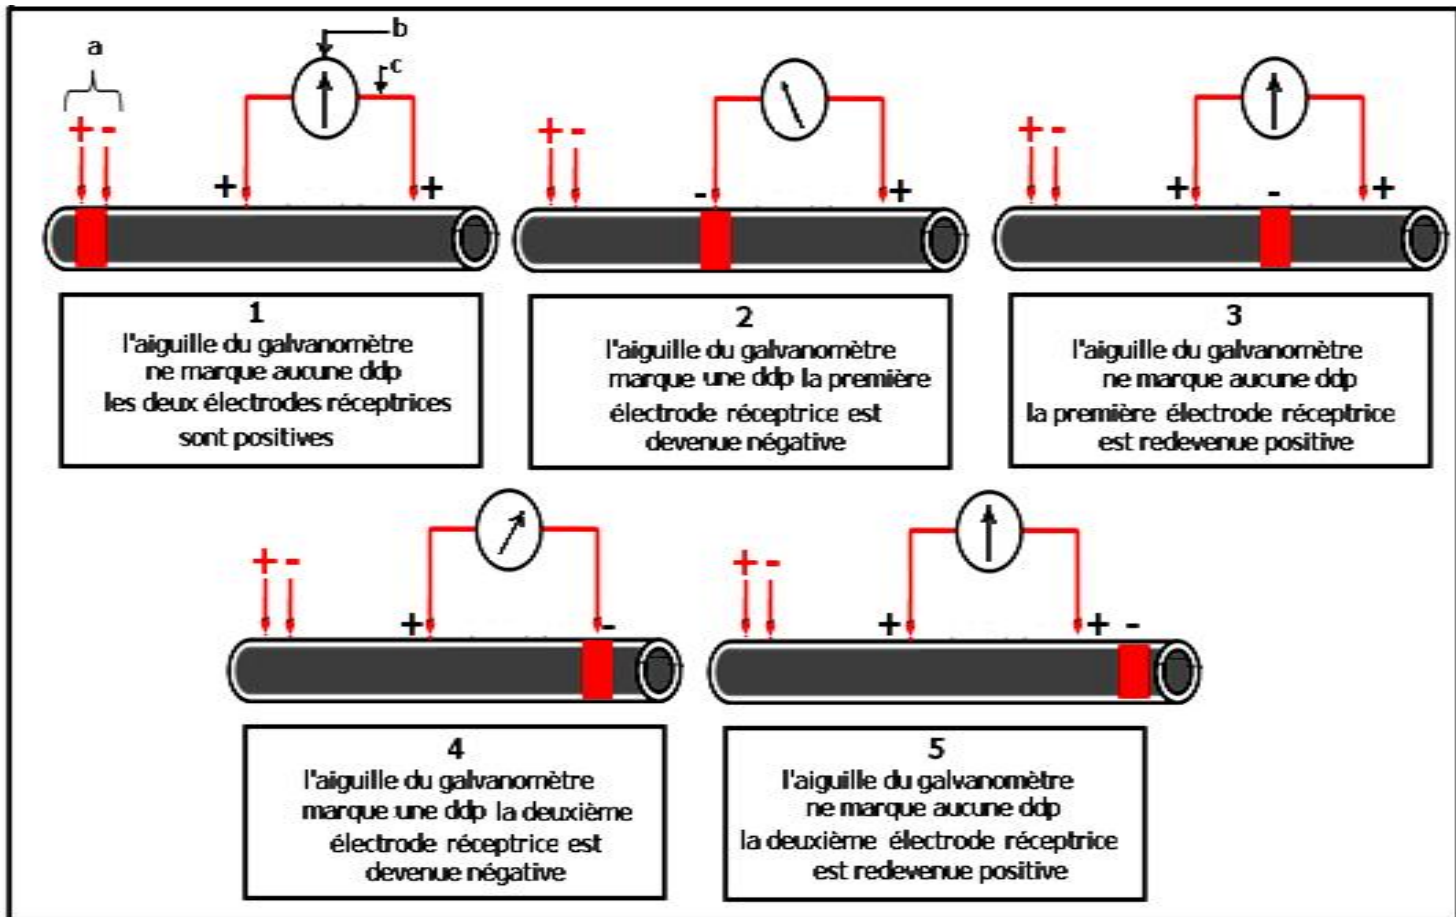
a

b

c

+ -

+

+

1
l'aiguille du galvanomètre ne marque aucune ddp les deux électrodes réceptrices sont positives

+ -

-

+

2
l'aiguille du galvanomètre marque une ddp la première électrode réceptrice est devenue négative

+ -

+

-

+

3
l'aiguille du galvanomètre ne marque aucune ddp la première électrode réceptrice est redevenue positive

+ -

+

-

4
l'aiguille du galvanomètre marque une ddp la deuxième électrode réceptrice est devenue négative

+ -

+

+ -

5
l'aiguille du galvanomètre ne marque aucune ddp la deuxième électrode réceptrice est redevenue positive